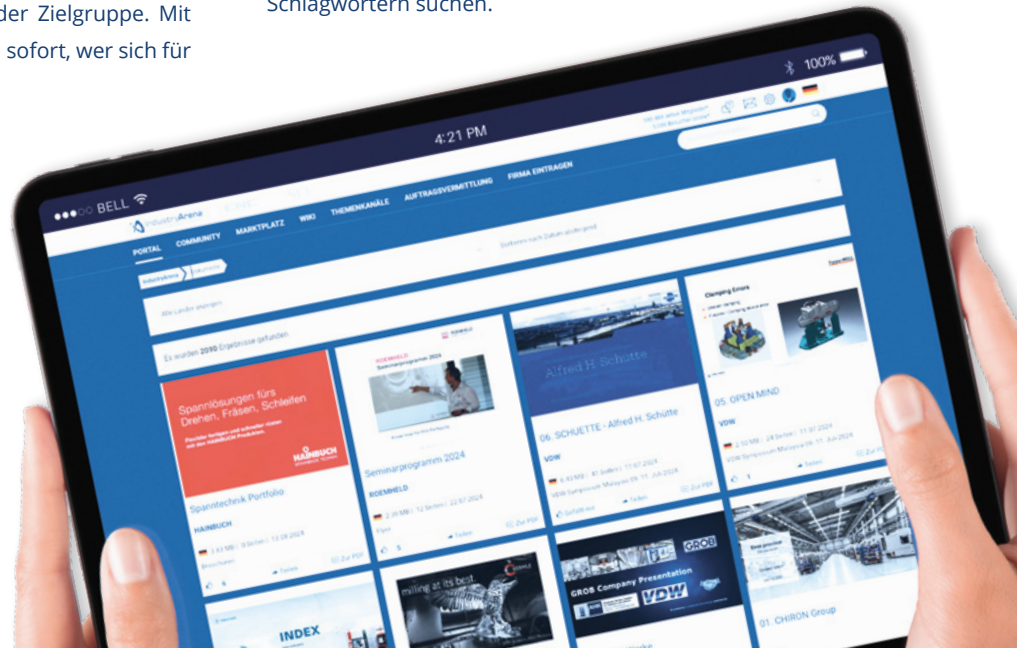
der Zielgruppe. Mit sofort, wer sich für

Schlagwörtern suchen.

●●●○○ BELL

4:21 PM

100%

IndustryArena

PORTAL COMMUNITY MARKTPLATZ WIKI THEMENKANÄLE AUFTRAGSVERMITTLUNG FIRMA EINTRAGEN

Es wurden 2090 Ergebnisse gefunden

Spannlösungen fürs Drehen, Fräsen, Schleifen

HAINBUCH

Spanntechnik Portfolio

HAINBUCH

ROEMHELD

Seminarprogramm 2024

Seminarprogramm 2024

ROEMHELD

Alfred H. Schütte

06. SCHUETTE - Alfred H. Schütte

VDW

Clamping Errors

05. OPEN MIND

VDW

INDEX

milling at its best

GROB Company Presentation

GROB

VDW

01. CHIRON Group